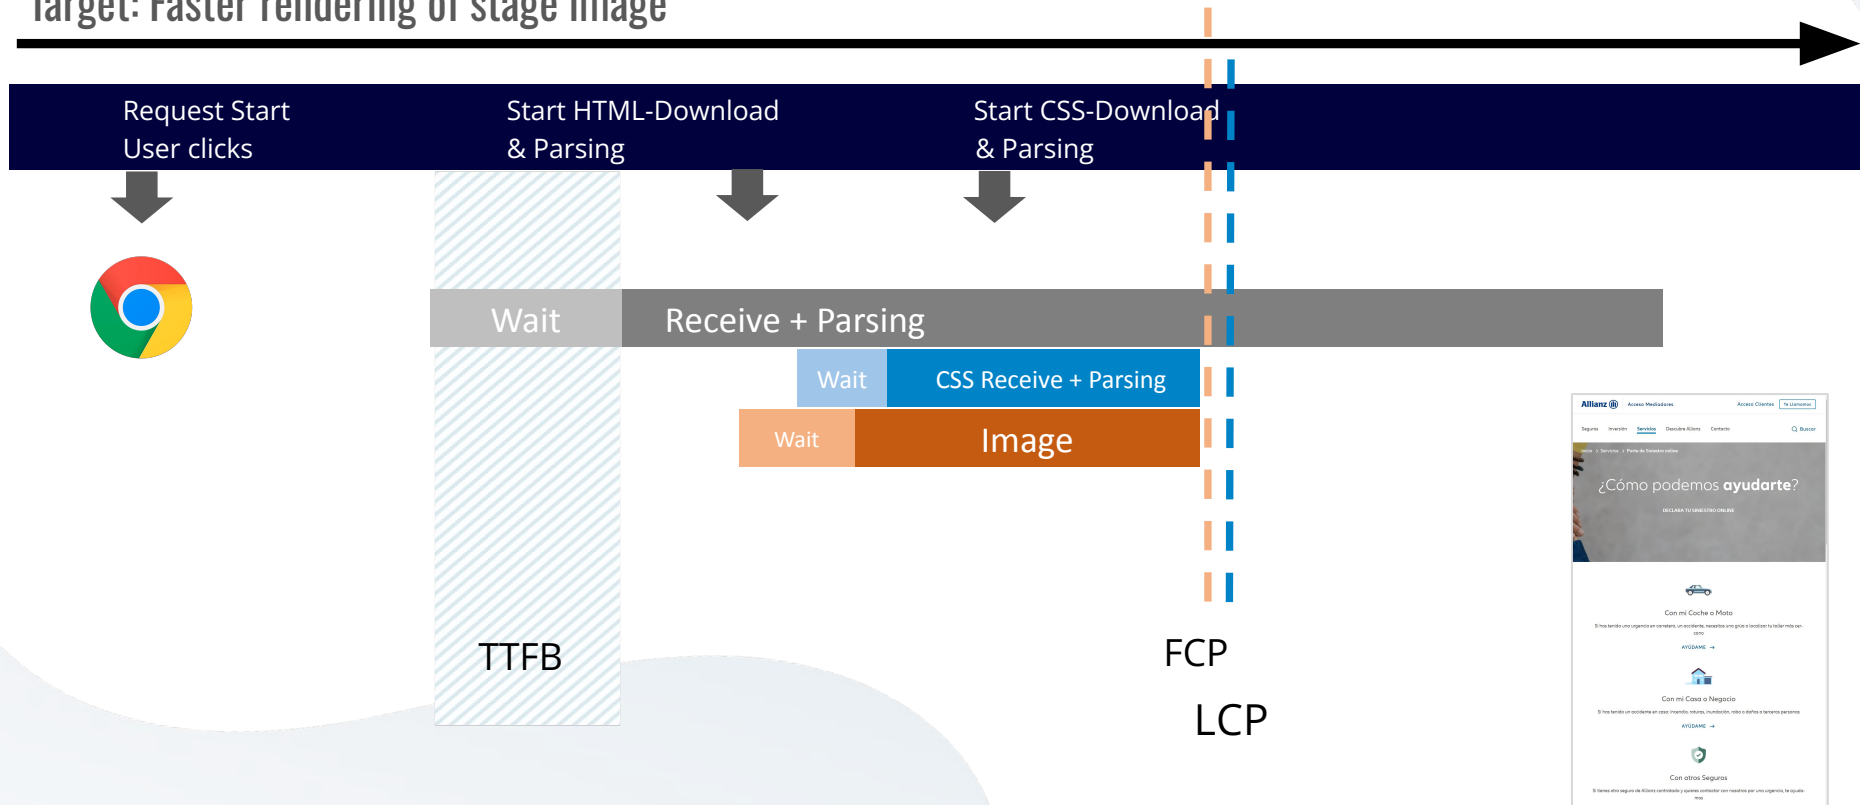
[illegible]: Faster rendering of stage image

Request Start
User clicks

Start HTML-Download
& Parsing

Start CSS-Download
& Parsing

Wait

Receive + Parsing

Wait

CSS Receive + Parsing

Wait

Image

TTFB

FCP

LCP

Allianz

Acceso Mediadores

Acceso Clientes

Te Llamamos

Seguros

Inversión

Servicios

Descubre Allianz

Contacto

Buscar

¿Cómo podemos ayudarte?

DECLARA TU SINIESTRO ONLINE

Con mi Coche o Moto

AYÚDAME

Con mi Casa o Negocio

AYÚDAME

Con otros Seguros